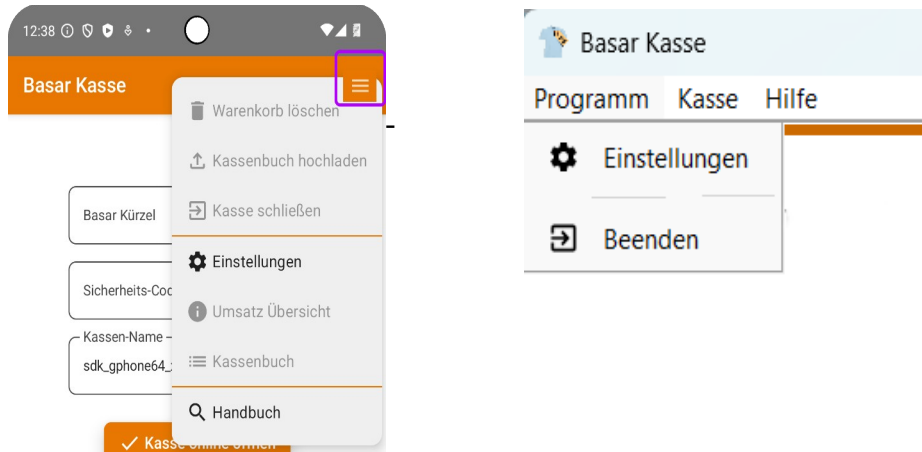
12:38

Basar Kasse

Warenkorb löschen

Kassenbuch hochladen

Kasse schließen

Einstellungen

Umsatz Übersicht

Kassenbuch

Handbuch

Basar Kürzel

Sicherheits-Coc

Kassen-Name

sdk_gphone64_

Kasse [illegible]

Basar Kasse

Programm Kasse Hilfe

Einstellungen

Beenden